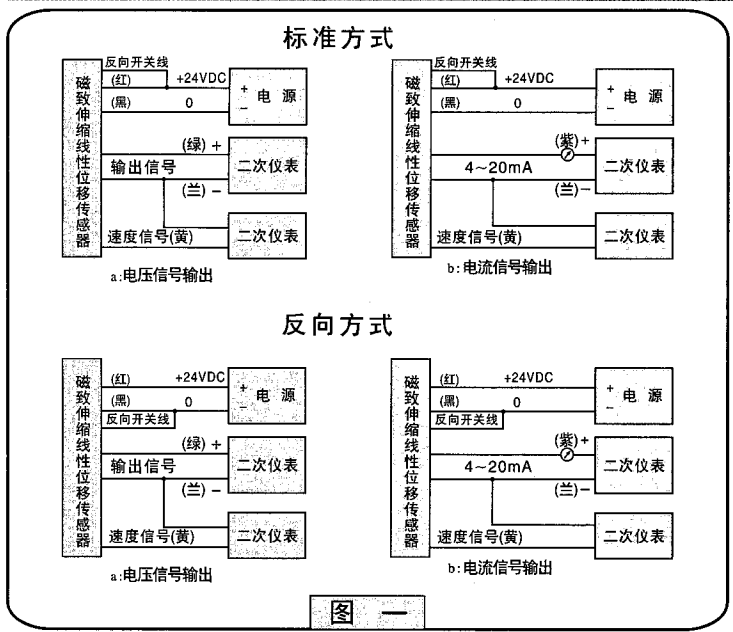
标准方式

反向开关线
(红) +24VDC
(黑) 0
磁致伸缩线性位移传感器
+
−
电 源
(绿) +
输出信号
二次仪表
(兰) −
速度信号(黄)
二次仪表
a:电压信号输出

反向开关线
(红) +24VDC
(黑) 0
磁致伸缩线性位移传感器
+
−
电 源
(紫) +
4~20mA
二次仪表
(兰) −
速度信号(黄)
二次仪表
b:电流信号输出

反向方式

(红) +24VDC
(黑) 0
反向开关线
磁致伸缩线性位移传感器
+
−
电 源
(绿) +
输出信号
二次仪表
(兰) −
速度信号(黄)
二次仪表
a:电压信号输出

(红) +24VDC
(黑) 0
反向开关线
磁致伸缩线性位移传感器
+
−
电 源
(紫) +
4~20mA
二次仪表
(兰) −
速度信号(黄)
二次仪表
b:电流信号输出

图 一